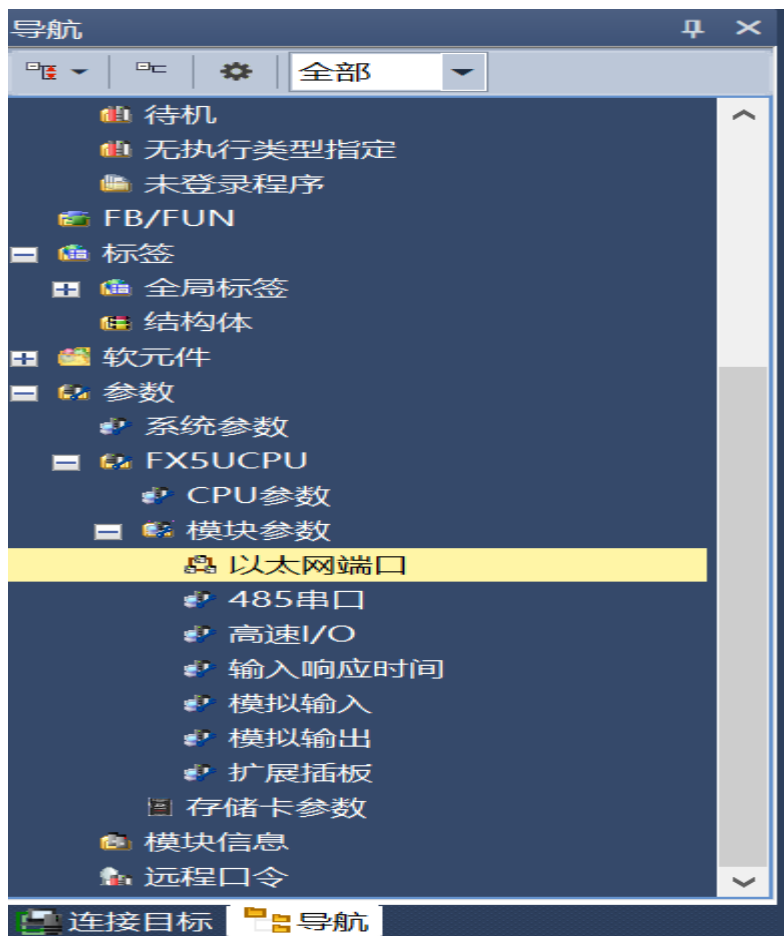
导航

全部

待机
无执行类型指定
未登录程序
FB/FUN
标签
全局标签
结构体
软元件
参数
系统参数
FX5UCPU
CPU参数
模块参数
以太网端口
485串口
高速I/O
输入响应时间
模拟输入
模拟输出
扩展插板
存储卡参数
模块信息
远程口令

连接目标
导航